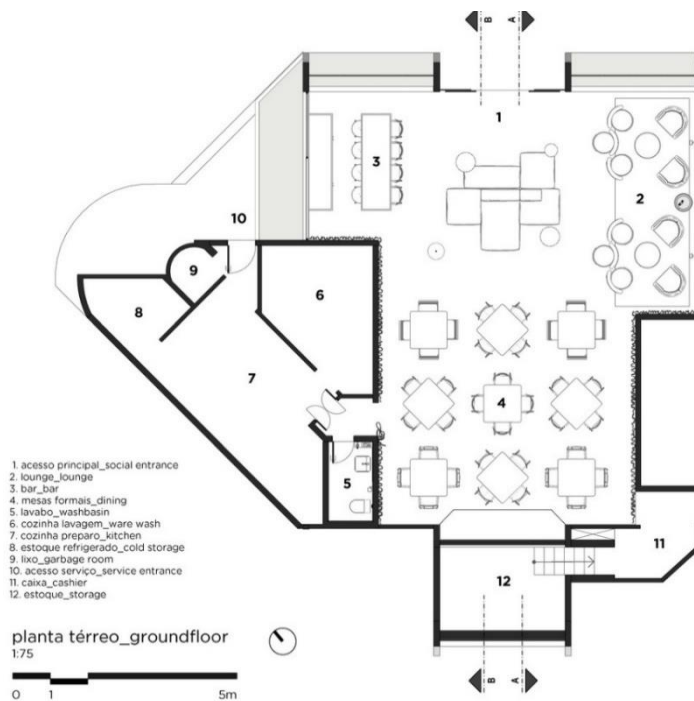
B A

1

3

2

10

9

6

8

7

4

5

11

12

B A

1. acesso principal_social entrance
2. lounge_lounge
3. bar_bar
4. mesas formais_dining
5. lavabo_washbasin
6. cozinha lavagem_ware wash
7. cozinha preparo_kitchen
8. estoque refrigerado_cold storage
9. lixo_garbage room
10. acesso serviço_service entrance
11. caixa_cashier
12. estoque_storage

planta térreo_groundfloor
1:75

0 1 5m